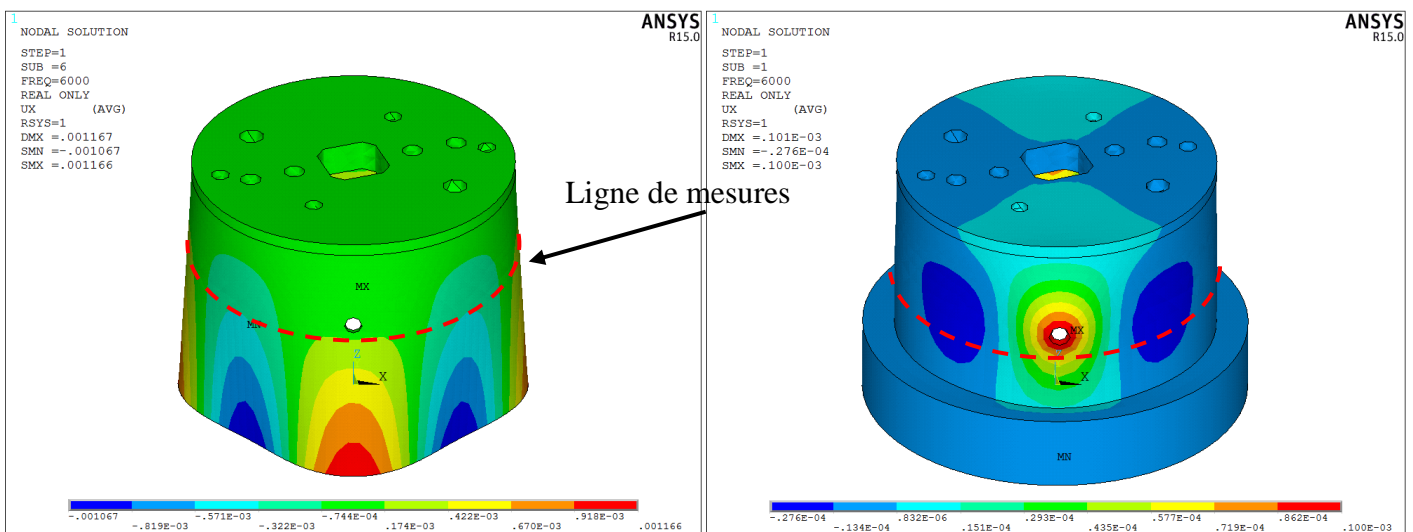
1
NODAL SOLUTION

STEP=1
SUB =6
FREQ=6000
REAL ONLY
UX (AVG)
RSYS=1
DMX =.001167
SMN =-.001067
SMX =.001166

ANSYS
R15.0

MX
MN
Z
X

-.001067 -.819E-03 -.571E-03 -.322E-03 -.744E-04 .174E-03 .422E-03 .670E-03 .918E-03 .001166

Ligne de mesures

1
NODAL SOLUTION

STEP=1
SUB =1
FREQ=6000
REAL ONLY
UX (AVG)
RSYS=1
DMX =.101E-03
SMN =-.276E-04
SMX =.100E-03

ANSYS
R15.0

MX
X
MN

-.276E-04 -.134E-04 .832E-06 .151E-04 .293E-04 .435E-04 .577E-04 .719E-04 .862E-04 .100E-03